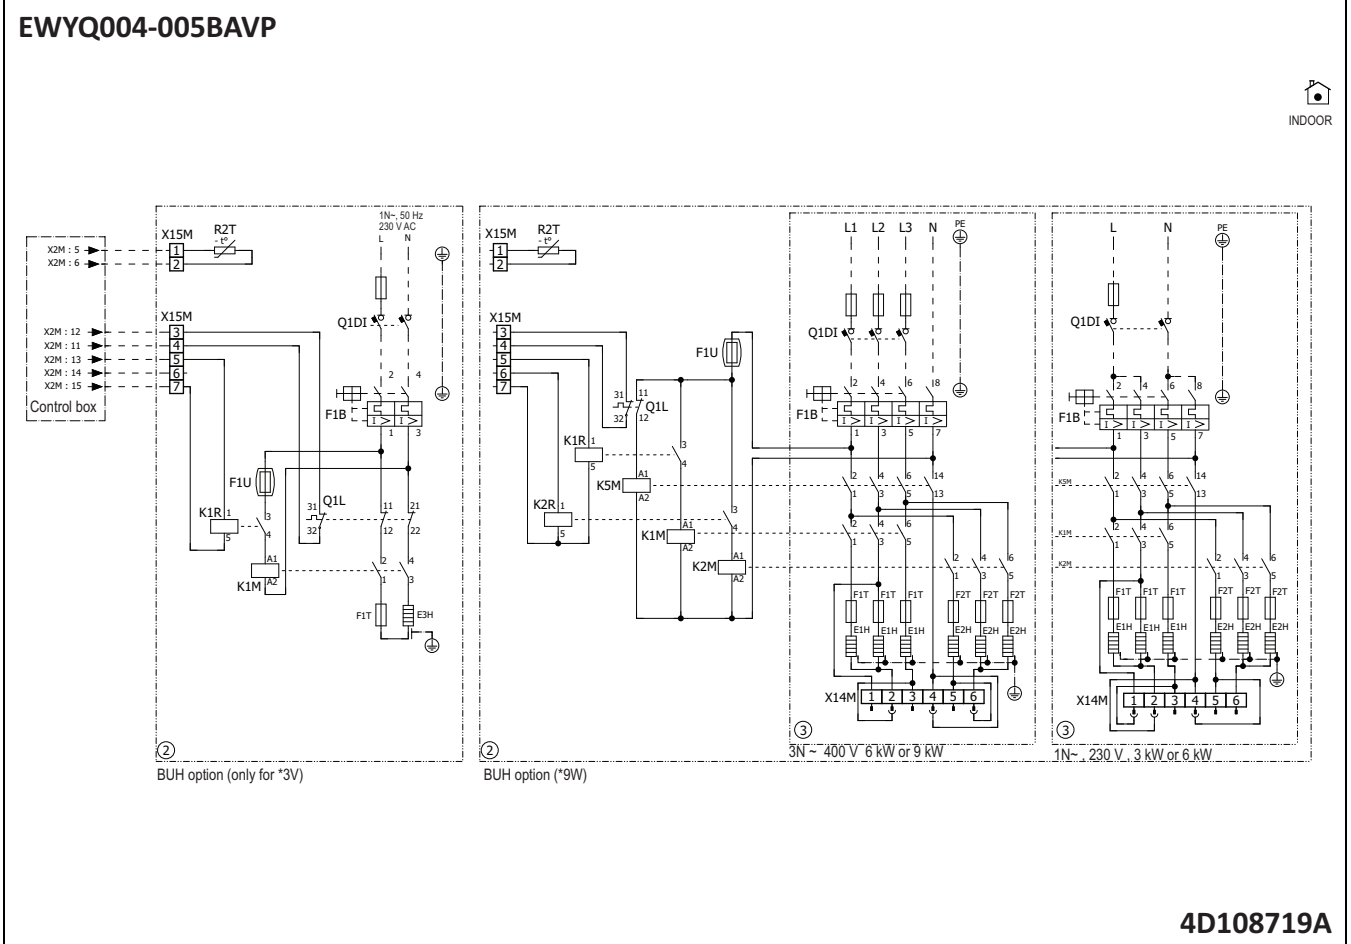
EWYQ004-005BAVP

INDOOR

X2M : 5
X2M : 6
X2M : 12
X2M : 11
X2M : 13
X2M : 14
X2M : 15
Control box

X15M
1
2
R2T
- t°
1N~, 50 Hz
230 V AC
L N
X15M
3
4
5
6
7
Q1DI
2 4
F1B
1 3
F1U
K1R 1 3 4 5
31 Q1L 32
11 12 21 22
A1 A2
K1M
2 4 1 3
F1T
E3H
②
BUH option (only for *3V)

X15M
1
2
R2T
- t°
X15M
3
4
5
6
7
F1U
31 11 Q1L 32 12
K1R 1 5
3 4
A1 K5M A2
K2R 1 5
A1 K1M A2
3 4
A1 K2M A2
②
BUH option (*9W)

L1 L2 L3 N PE
Q1DI
2 4 6 8
F1B
1 3 5 7
2 4 6 14
1 3 5 13
2 4 6
1 3 5
2 4 6
1 3 5
F1T F1T F1T F2T F2T F2T
E1H E1H E1H E2H E2H E2H
X14M 1 2 3 4 5 6
③
3N~ 400 V 6 kW or 9 kW

L N PE
Q1DI
2 4 6 8
F1B
1 3 5 7
K5M
2 4 6 14
1 3 5 13
K1M
2 4 6
1 3 5
K2M
2 4 6
1 3 5
F1T F1T F1T F2T F2T F2T
E1H E1H E1H E2H E2H E2H
X14M 1 2 3 4 5 6
③
1N~ , 230 V , 3 kW or 6 kW

4D108719A